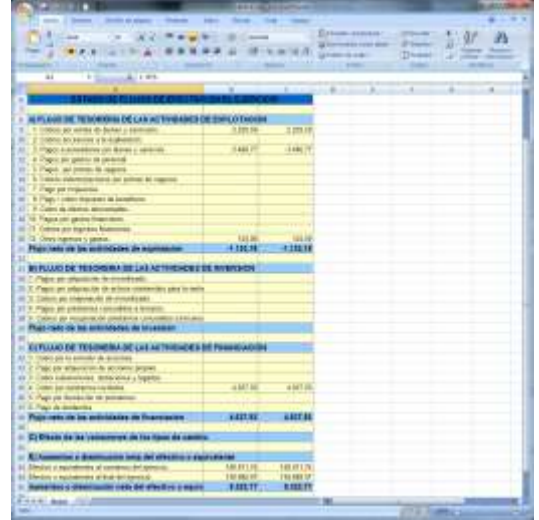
ESTADO DE FLUJOS DE EFECTIVO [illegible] EJERCICIO

A) FLUJO DE TESORERIA DE LAS ACTIVIDADES DE EXPLOTACION

Flujo neto de las actividades de explotacion -1.132,15 -1.132,15

B) FLUJO DE TESORERIA DE LAS ACTIVIDADES DE INVERSION

Flujo neto de las actividades de inversion

C) FLUJO DE TESORERIA DE LAS ACTIVIDADES DE FINANCIACION

Flujo neto de las actividades de financiacion 4.657,92 4.657,92

D) Efecto de las variaciones de los tipos de cambio

E) Aumento o disminucion neta del efectivo o equivalentes

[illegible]